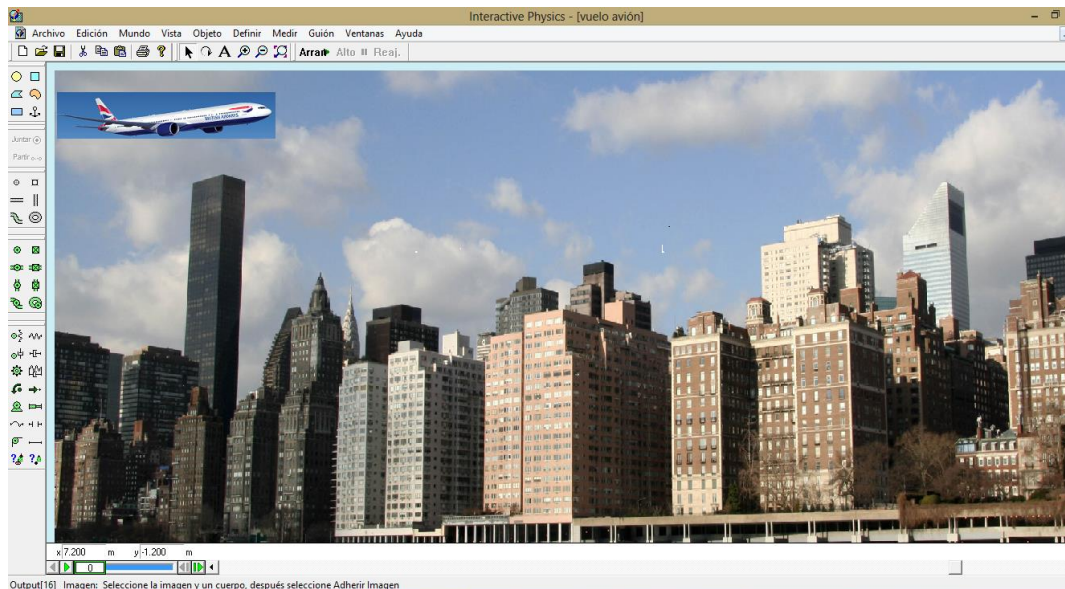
Interactive Physics - [vuelo avión]

Archivo Edición Mundo Vista Objeto Definir Medir Guión Ventanas Ayuda

Arran Alto Reaj.

Juntar

Partir

x 7.200 m y -1.200 m

0

Output[16] Imagen: Seleccione la imagen y un cuerpo, después seleccione Adherir Imagen